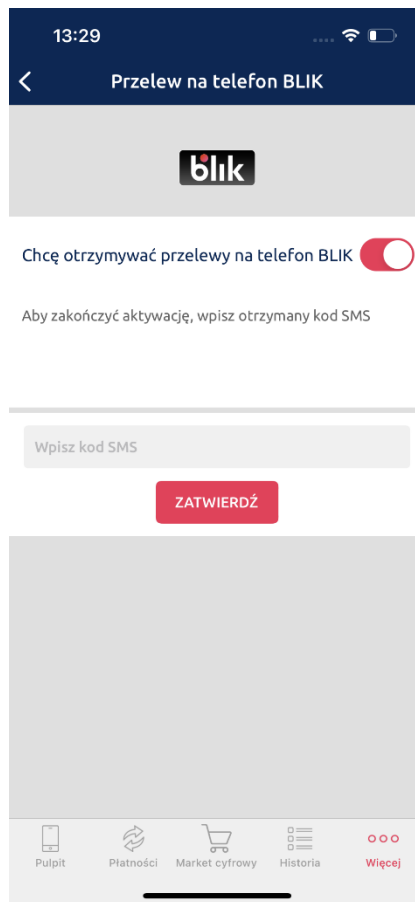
13:29

Przelew na telefon BLIK

blik

Chcę otrzymywać przelewy na telefon BLIK

Aby zakończyć aktywację, wpisz otrzymany kod SMS

Wpisz kod SMS

ZATWIERDŹ

Pulpit
Płatności
Market cyfrowy
Historia
Więcej